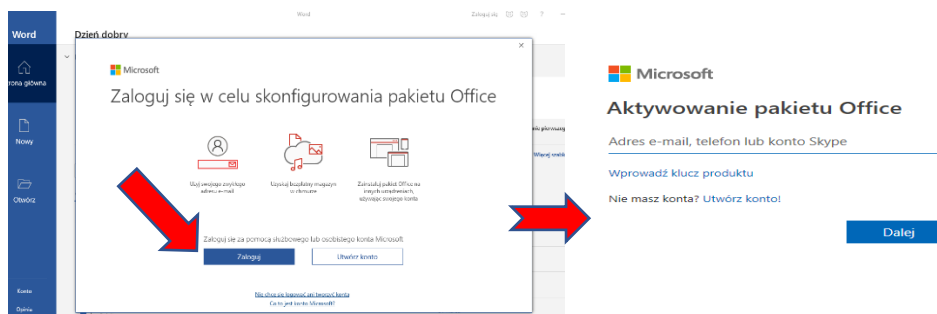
Word

Zaloguj się

Word

Dzień dobry

rona główna

Nowy

Otwórz

Konto

Opinia

Microsoft

Zaloguj się w celu skonfigurowania pakietu Office

Użyj swojego zwykłego adresu e-mail

Uzyskaj bezpłatny magazyn w chmurze

Zainstaluj pakiet Office na innych urządzeniach, używając swojego konta

Zaloguj się za pomocą służbowego lub osobistego konta Microsoft.

Zaloguj

Utwórz konto

Nie chcę się logować ani tworzyć konta

Co to jest konto Microsoft?

Microsoft

Aktywowanie pakietu Office

Adres e-mail, telefon lub konto Skype

Wprowadź klucz produktu

Nie masz konta? Utwórz konto!

Dalej